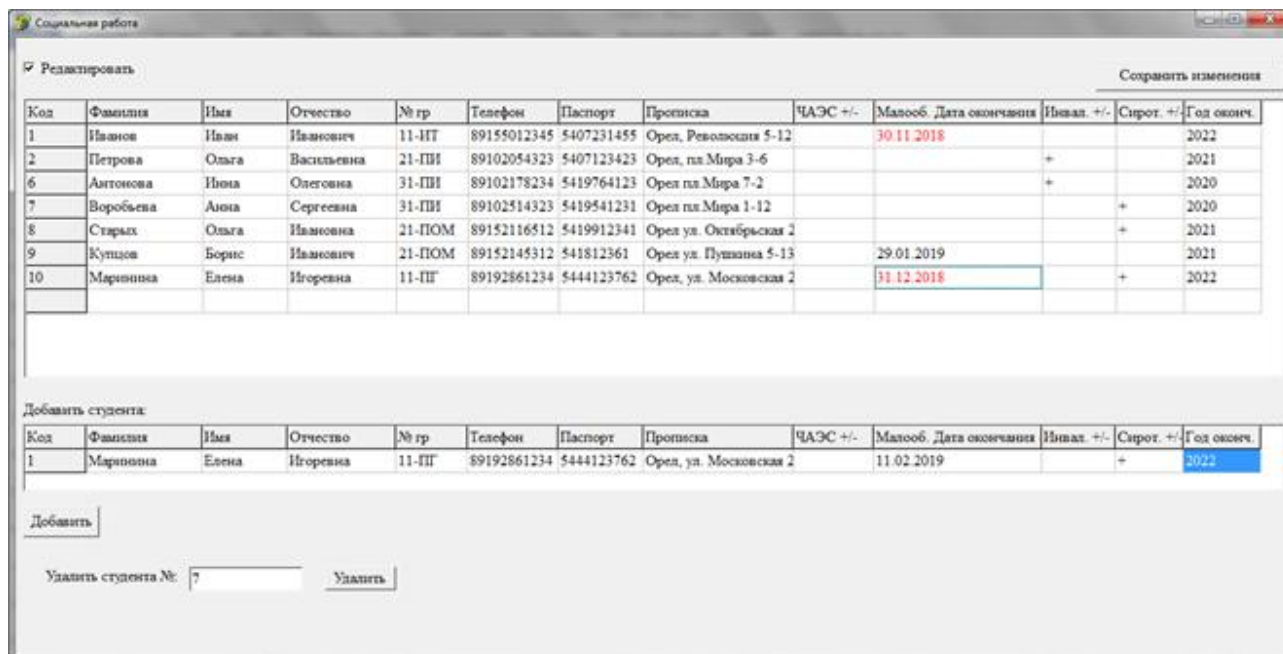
Социальная работа

☑ Редактировать

Сохранить изменения

| Код | Фамилия | Имя | Отчество | № гр | Телефон | Паспорт | Прописка | ЧАЭС +/- | Малооб. Дата окончания | Инвал. +/- | Сирот. +/- | Год оконч. |
|---|---|---|---|---|---|---|---|---|---|---|---|---|
| 1 | Иванов | Иван | Иванович | 11-ИТ | 89155012345 | 5407231455 | Орел, Революция 5-12 | | 30.11.2018 | | | 2022 |
| 2 | Петрова | Ольга | Васильевна | 21-ПИ | 89102054323 | 5407123423 | Орел, пл.Мира 3-6 | | | + | | 2021 |
| 6 | Антонова | Инна | Олеговна | 31-ПИ | 89102178234 | 5419764123 | Орел пл.Мира 7-2 | | | + | | 2020 |
| 7 | Воробьева | Анна | Сергеевна | 31-ПИ | 89102514323 | 5419541231 | Орел пл.Мира 1-12 | | | | + | 2020 |
| 8 | Старых | Ольга | Ивановна | 21-ПОМ | 89152116512 | 5419912341 | Орел ул. Октябрьская 2 | | | | + | 2021 |
| 9 | Купцов | Борис | Иванович | 21-ПОМ | 89152145312 | 541812361 | Орел ул. Пушкина 5-13 | | 29.01.2019 | | | 2021 |
| 10 | Маринина | Елена | Игоревна | 11-ПГ | 89192861234 | 5444123762 | Орел, ул. Московская 2 | | 31.12.2018 | | + | 2022 |

Добавить студента:

| Код | Фамилия | Имя | Отчество | № гр | Телефон | Паспорт | Прописка | ЧАЭС +/- | Малооб. Дата окончания | Инвал. +/- | Сирот. +/- | Год оконч. |
|---|---|---|---|---|---|---|---|---|---|---|---|---|
| 1 | Маринина | Елена | Игоревна | 11-ПГ | 89192861234 | 5444123762 | Орел, ул. Московская 2 | | 11.02.2019 | | + | 2022 |

Добавить

Удалить студента №: 7

Удалить